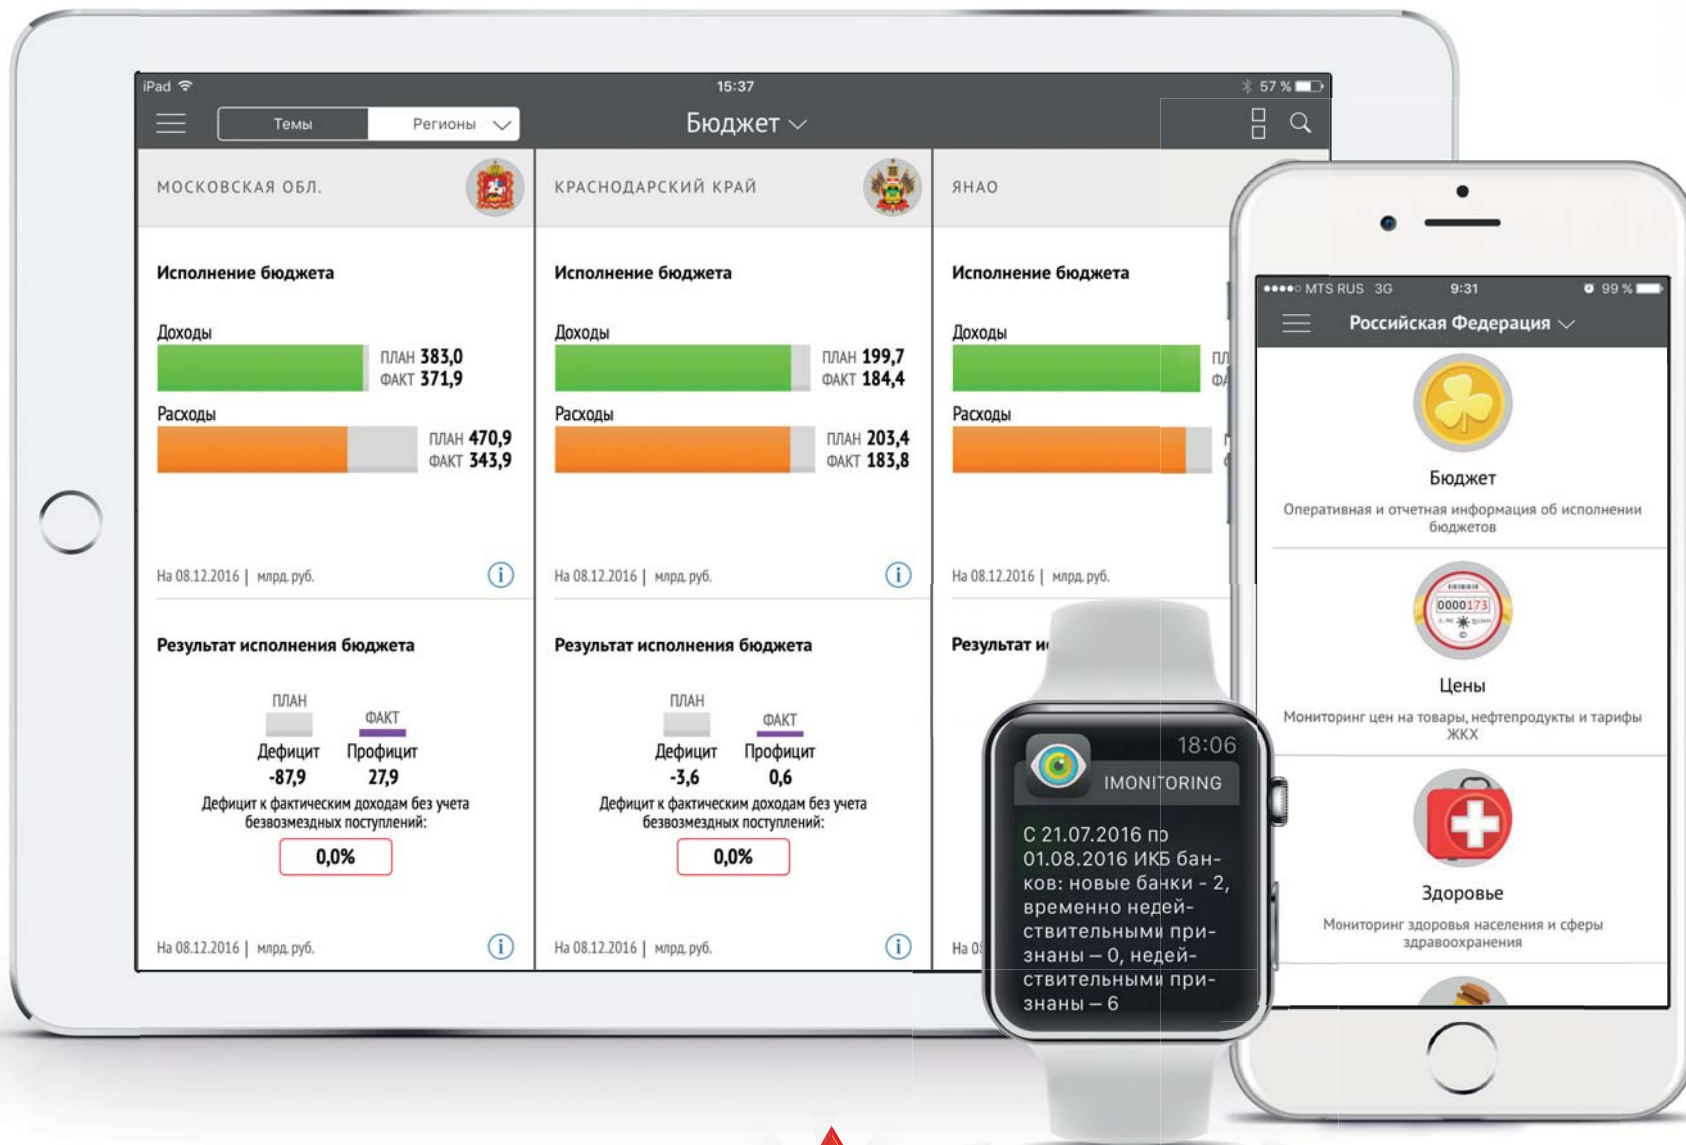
iPad 15:37 57 %

Темы Регионы

Бюджет

МОСКОВСКАЯ ОБЛ.

Исполнение бюджета

Доходы

ПЛАН 383,0
ФАКТ 371,9

Расходы

ПЛАН 470,9
ФАКТ 343,9

На 08.12.2016 | млрд. руб.

Результат исполнения бюджета

ПЛАН ФАКТ
Дефицит Профицит
-87,9 27,9

Дефицит к фактическим доходам без учета безвозмездных поступлений:

0,0%

На 08.12.2016 | млрд. руб.

КРАСНОДАРСКИЙ КРАЙ

Исполнение бюджета

Доходы

ПЛАН 199,7
ФАКТ 184,4

Расходы

ПЛАН 203,4
ФАКТ 183,8

На 08.12.2016 | млрд. руб.

Результат исполнения бюджета

ПЛАН ФАКТ
Дефицит Профицит
-3,6 0,6

Дефицит к фактическим доходам без учета безвозмездных поступлений:

0,0%

На 08.12.2016 | млрд. руб.

ЯНАО

Исполнение бюджета

Доходы

ПЛ
ФА

Расходы

На 08.12.2016 | млрд. руб.

Результат и

На 0

18:06

IMONITORING

С 21.07.2016 по 01.08.2016 ИКБ банков: новые банки - 2, временно недействительными признаны – 0, недействительными признаны – 6

MTS RUS 3G 9:31 99 %

Российская Федерация

Бюджет

Оперативная и отчетная информация об исполнении бюджетов

0000173

Цены

Мониторинг цен на товары, нефтепродукты и тарифы ЖКХ

Здоровье

Мониторинг здоровья населения и сферы здравоохранения